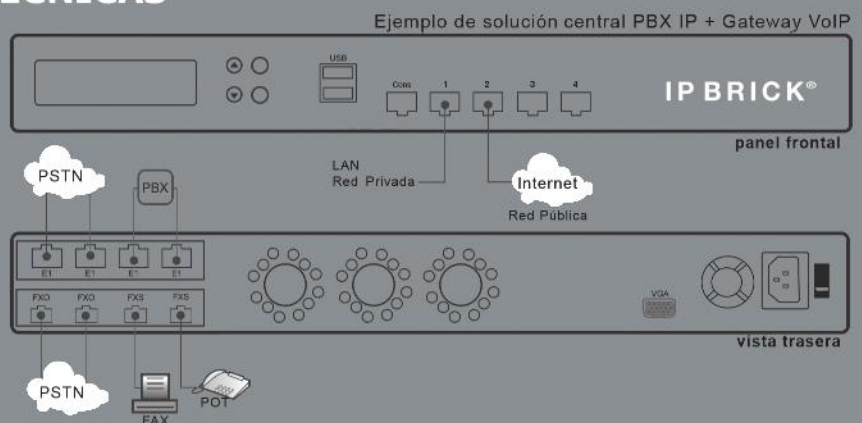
Ejemplo de solución central PBX IP + Gateway VoIP

USB

Cons 1 2 3 4

IP BRICK®

panel frontal

PSTN

PBX

LAN
Red Privada

Internet
Red Pública

E1 E1 E1 E1

FXO FXO FXS FXS

VGA

vista trasera

PSTN

FAX

POT